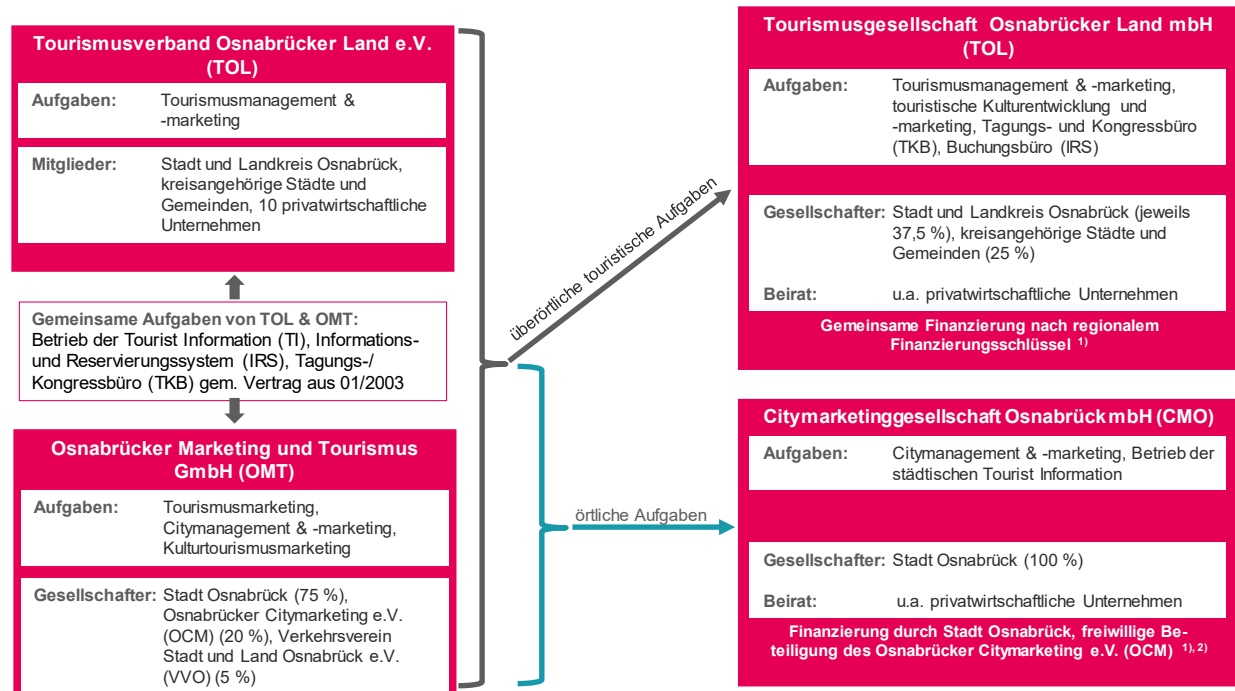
Tourismusverband Osnabrücker Land e.V. (TOL)

| Aufgaben: | Tourismusmanagement & -marketing |
|---|---|
| Mitglieder: | Stadt und Landkreis Osnabrück, kreisangehörige Städte und Gemeinden, 10 privatwirtschaftliche Unternehmen |

Gemeinsame Aufgaben von TOL & OMT:
Betrieb der Tourist Information (TI), Informations- und Reservierungssystem (IRS), Tagungs-/ Kongressbüro (TKB) gem. Vertrag aus 01/2003

Osnabrücker Marketing und Tourismus GmbH (OMT)

| Aufgaben: | Tourismusmarketing, Citymanagement & -marketing, Kulturtourismusmarketing |
|---|---|
| Gesellschafter: | Stadt Osnabrück (75 %), Osnabrücker Citymarketing e.V. (OCM) (20 %), Verkehrsverein Stadt und Land Osnabrück e.V. (VVO) (5 %) |

überörtliche touristische Aufgaben

örtliche Aufgaben

Tourismusgesellschaft Osnabrücker Land mbH (TOL)

| Aufgaben: | Tourismusmanagement & -marketing, touristische Kulturentwicklung und -marketing, Tagungs- und Kongressbüro (TKB), Buchungsbüro (IRS) |
|---|---|
| Gesellschafter: | Stadt und Landkreis Osnabrück (jeweils 37,5 %), kreisangehörige Städte und Gemeinden (25 %) |
| Beirat: | u.a. privatwirtschaftliche Unternehmen |

Gemeinsame Finanzierung nach regionalem Finanzierungsschlüssel $^{1)}$

Citymarketinggesellschaft Osnabrück mbH (CMO)

| Aufgaben: | Citymanagement & -marketing, Betrieb der städtischen Tourist Information |
|---|---|
| Gesellschafter: | Stadt Osnabrück (100 %) |
| Beirat: | u.a. privatwirtschaftliche Unternehmen |

Finanzierung durch Stadt Osnabrück, freiwillige Beteiligung des Osnabrücker Citymarketing e.V. (OCM) $^{1), 2)}$